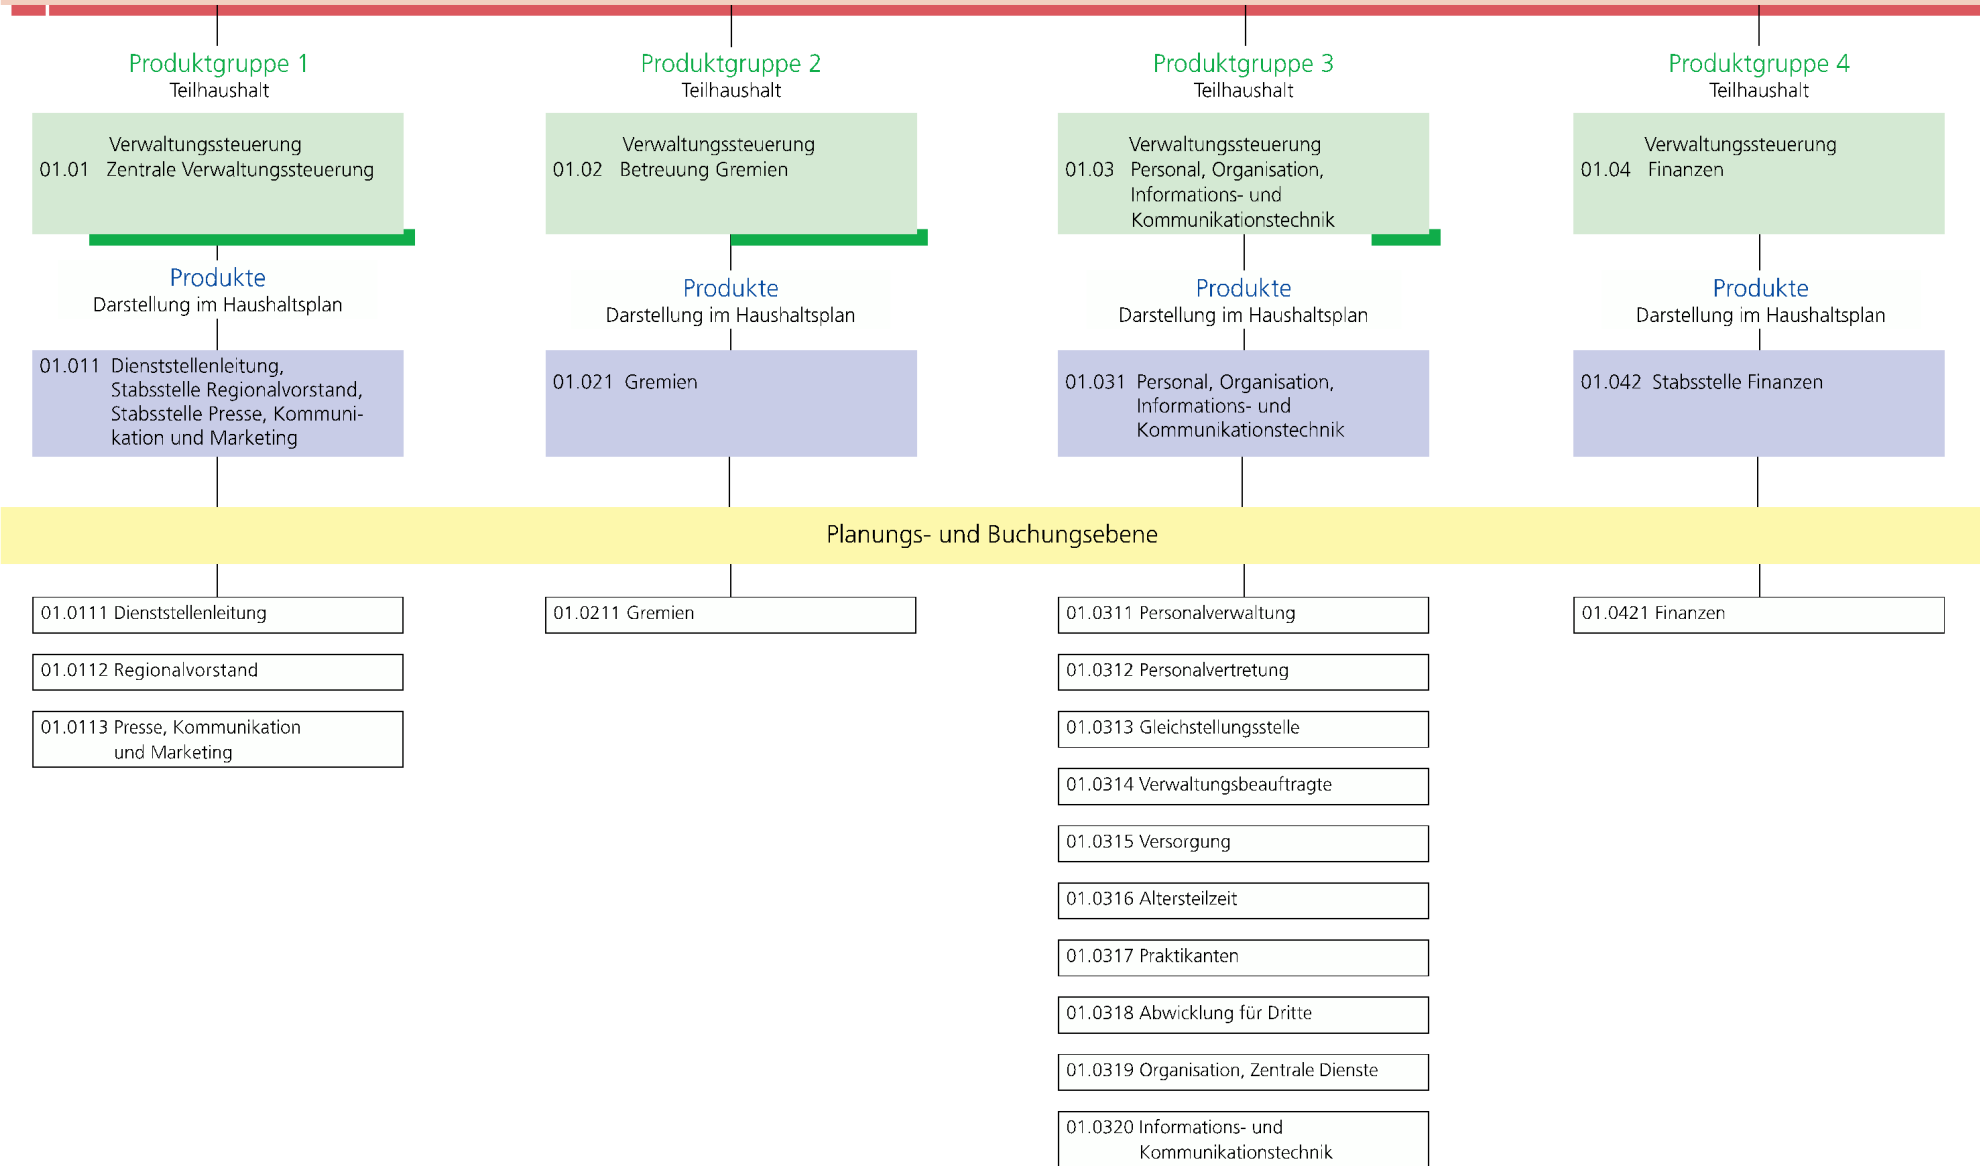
Produktgruppe 1
Teilhaushalt

01.01 Verwaltungssteuerung
Zentrale Verwaltungssteuerung

Produkte
Darstellung im Haushaltsplan

01.011 Dienststellenleitung, Stabsstelle Regionalvorstand, Stabsstelle Presse, Kommunikation und Marketing

Produktgruppe 2
Teilhaushalt

01.02 Verwaltungssteuerung
Betreuung Gremien

Produkte
Darstellung im Haushaltsplan

01.021 Gremien

Produktgruppe 3
Teilhaushalt

01.03 Verwaltungssteuerung
Personal, Organisation, Informations- und Kommunikationstechnik

Produkte
Darstellung im Haushaltsplan

01.031 Personal, Organisation, Informations- und Kommunikationstechnik

Produktgruppe 4
Teilhaushalt

01.04 Verwaltungssteuerung
Finanzen

Produkte
Darstellung im Haushaltsplan

01.042 Stabsstelle Finanzen

Planungs- und Buchungsebene

01.0111 Dienststellenleitung

01.0112 Regionalvorstand

01.0113 Presse, Kommunikation und Marketing

01.0211 Gremien

01.0311 Personalverwaltung

01.0312 Personalvertretung

01.0313 Gleichstellungsstelle

01.0314 Verwaltungsbeauftragte

01.0315 Versorgung

01.0316 Altersteilzeit

01.0317 Praktikanten

01.0318 Abwicklung für Dritte

01.0319 Organisation, Zentrale Dienste

01.0320 Informations- und Kommunikationstechnik

01.0421 Finanzen